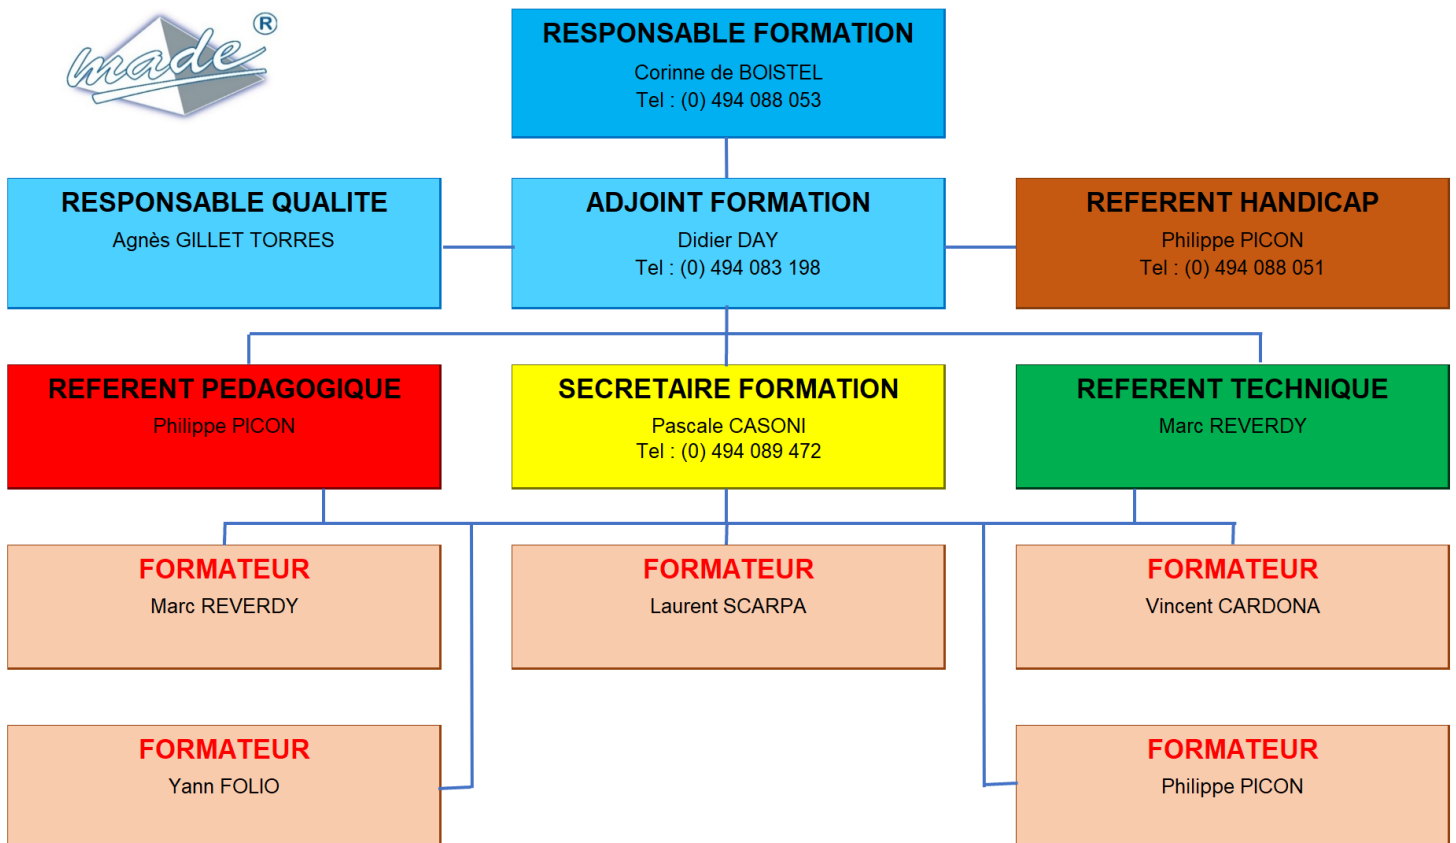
made®

RESPONSABLE FORMATION
Corinne de BOISTEL
Tel : (0) 494 088 053

RESPONSABLE QUALITE
Agnès GILLET TORRES

ADJOINT FORMATION
Didier DAY
Tel : (0) 494 083 198

REFERENT HANDICAP
Philippe PICON
Tel : (0) 494 088 051

REFERENT PEDAGOGIQUE
Philippe PICON

SECRETAIRE FORMATION
Pascale CASONI
Tel : (0) 494 089 472

REFERENT TECHNIQUE
Marc REVERDY

FORMATEUR
Marc REVERDY

FORMATEUR
Laurent SCARPA

FORMATEUR
Vincent CARDONA

FORMATEUR
Yann FOLIO

FORMATEUR
Philippe PICON